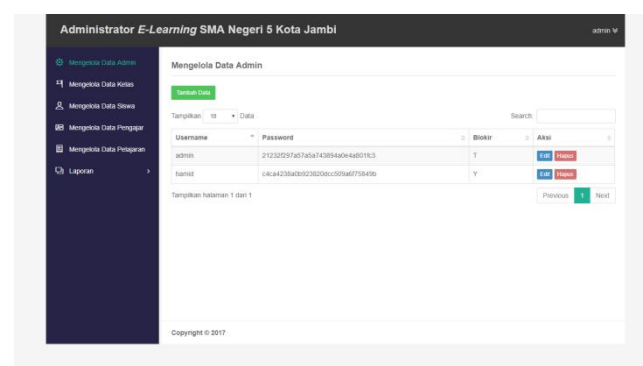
Administrator E-Learning SMA Negeri 5 Kota Jambi

admin

Mengelola Data Admin
Mengelola Data Kelas
Mengelola Data Siswa
Mengelola Data Pengajar
Mengelola Data Pelajaran
Laporan

Mengelola Data Admin

Tambah Data

Tampilkan 10 Data

Search:

| Username | Password | Blokir | Aksi |
|---|---|---|---|
| admin | 21232f297a57a5a743894a0e4a801fc3 | T | Edit Hapus |
| bamid | c4ca4238a0b923820dcc509a6f75849b | Y | Edit Hapus |

Tampilkan halaman 1 dari 1

Previous 1 Next

Copyright © 2017